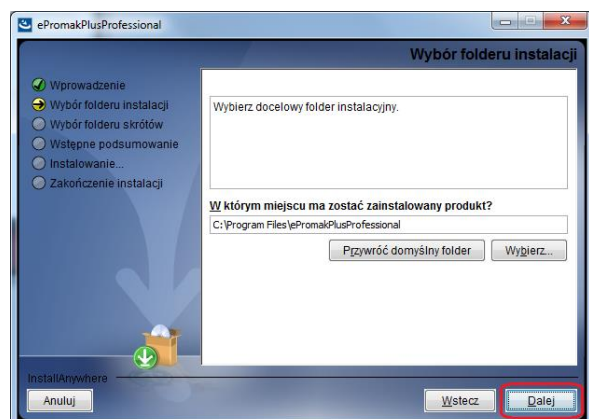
ePromakPlusProfessional

Wybór folderu instalacji

Wprowadzenie
Wybór folderu instalacji
Wybór folderu skrótów
Wstępne podsumowanie
Instalowanie...
Zakończenie instalacji

Wybierz docelowy folder instalacyjny.

W którym miejscu ma zostać zainstalowany produkt?

C:\Program Files\ePromakPlusProfessional

Przywróć domyślny folder

Wybierz...

InstallAnywhere

Anuluj

Wstecz

Dalej